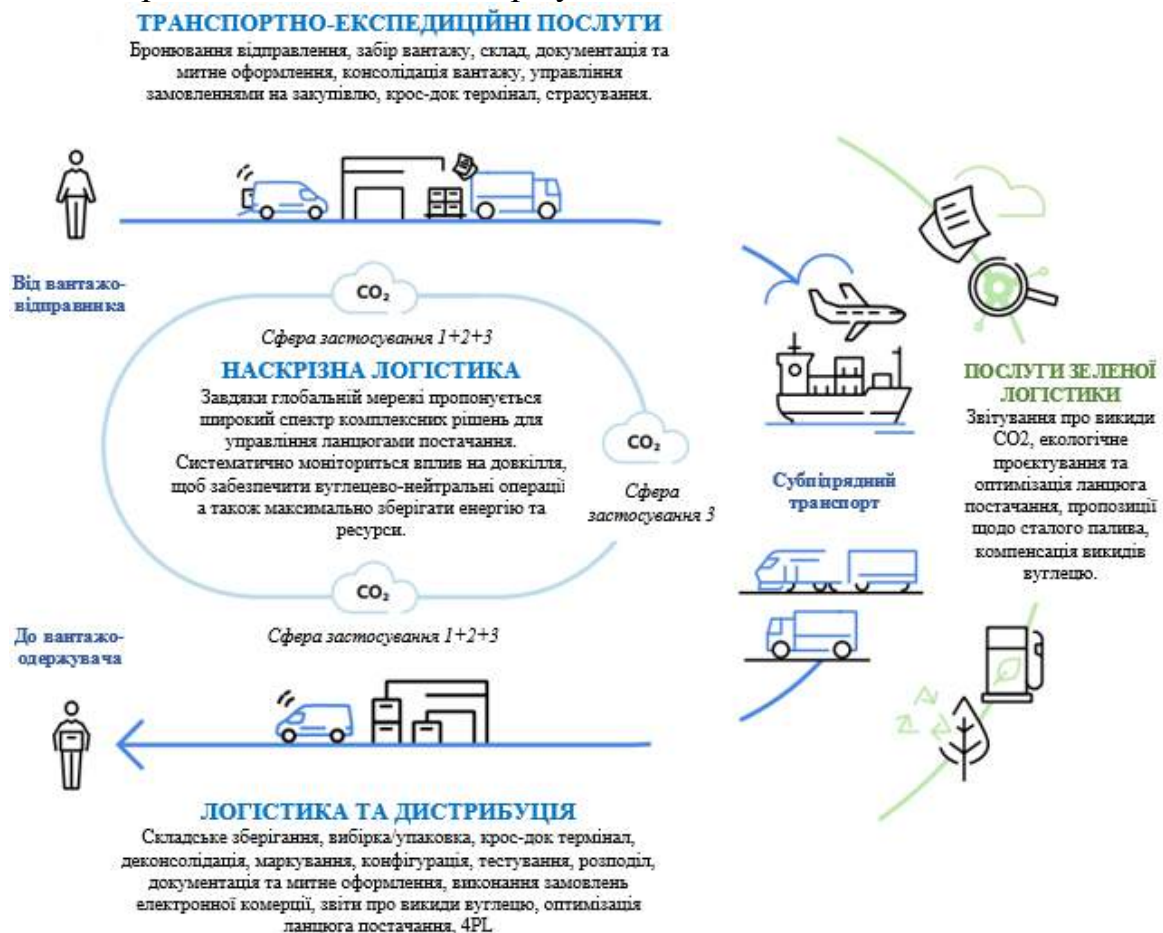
ТРАНСПОРТНО-ЕКСПЕДИЦІЙНІ ПОСЛУГИ
Бронювання відправлення, забір вантажу, склад, документація та митне оформлення, консолідація вантажу, управління замовленнями на закупівлю, крос-док термінал, страхування.

Від вантажовідправника

$CO_2$

Сфера застосування 1+2+3

НАСКРІЗНА ЛОГІСТИКА
Завдяки глобальній мережі пропонується широкий спектр комплексних рішень для управління ланцюгами постачання. Систематично моніториться вплив на довкілля, щоб забезпечити вуглецево-нейтральні операції а також максимально зберігати енергію та ресурси.

$CO_2$

Сфера застосування 3

$CO_2$

Сфера застосування 1+2+3

До вантажоодержувача

Субпідрядний транспорт

ПОСЛУГИ ЗЕЛЕНОЇ ЛОГІСТИКИ
Звітування про викиди CO2, екологічне проєктування та оптимізація ланцюга постачання, пропозиції щодо сталого палива, компенсація викидів вуглецю.

ЛОГІСТИКА ТА ДИСТРИБУЦІЯ
Складське зберігання, вибірка/упаковка, крос-док термінал, деконсолідація, маркування, конфігурація, тестування, розподіл, документація та митне оформлення, виконання замовлень електронної комерції, звіти про викиди вуглецю, оптимізація ланцюга постачання, 4PL